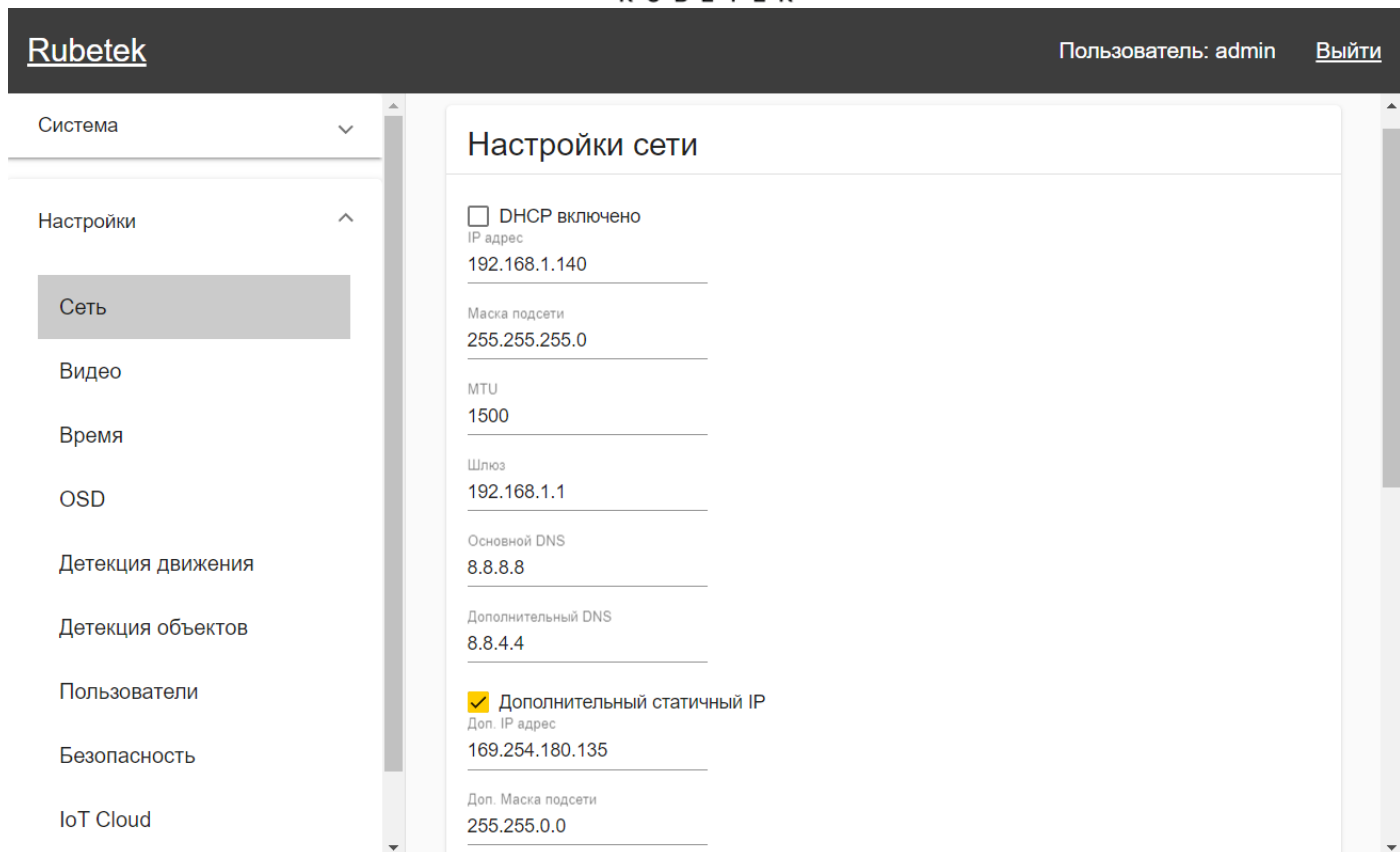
Rubetek

Пользователь: admin

Выйти

Система

Настройки

Сеть

Видео

Время

OSD

Детекция движения

Детекция объектов

Пользователи

Безопасность

IoT Cloud

Настройки сети

DHCP включено

IP адрес

192.168.1.140

Маска подсети

255.255.255.0

MTU

1500

Шлюз

192.168.1.1

Основной DNS

8.8.8.8

Дополнительный DNS

8.8.4.4

Дополнительный статичный IP

Доп. IP адрес

169.254.180.135

Доп. Маска подсети

255.255.0.0